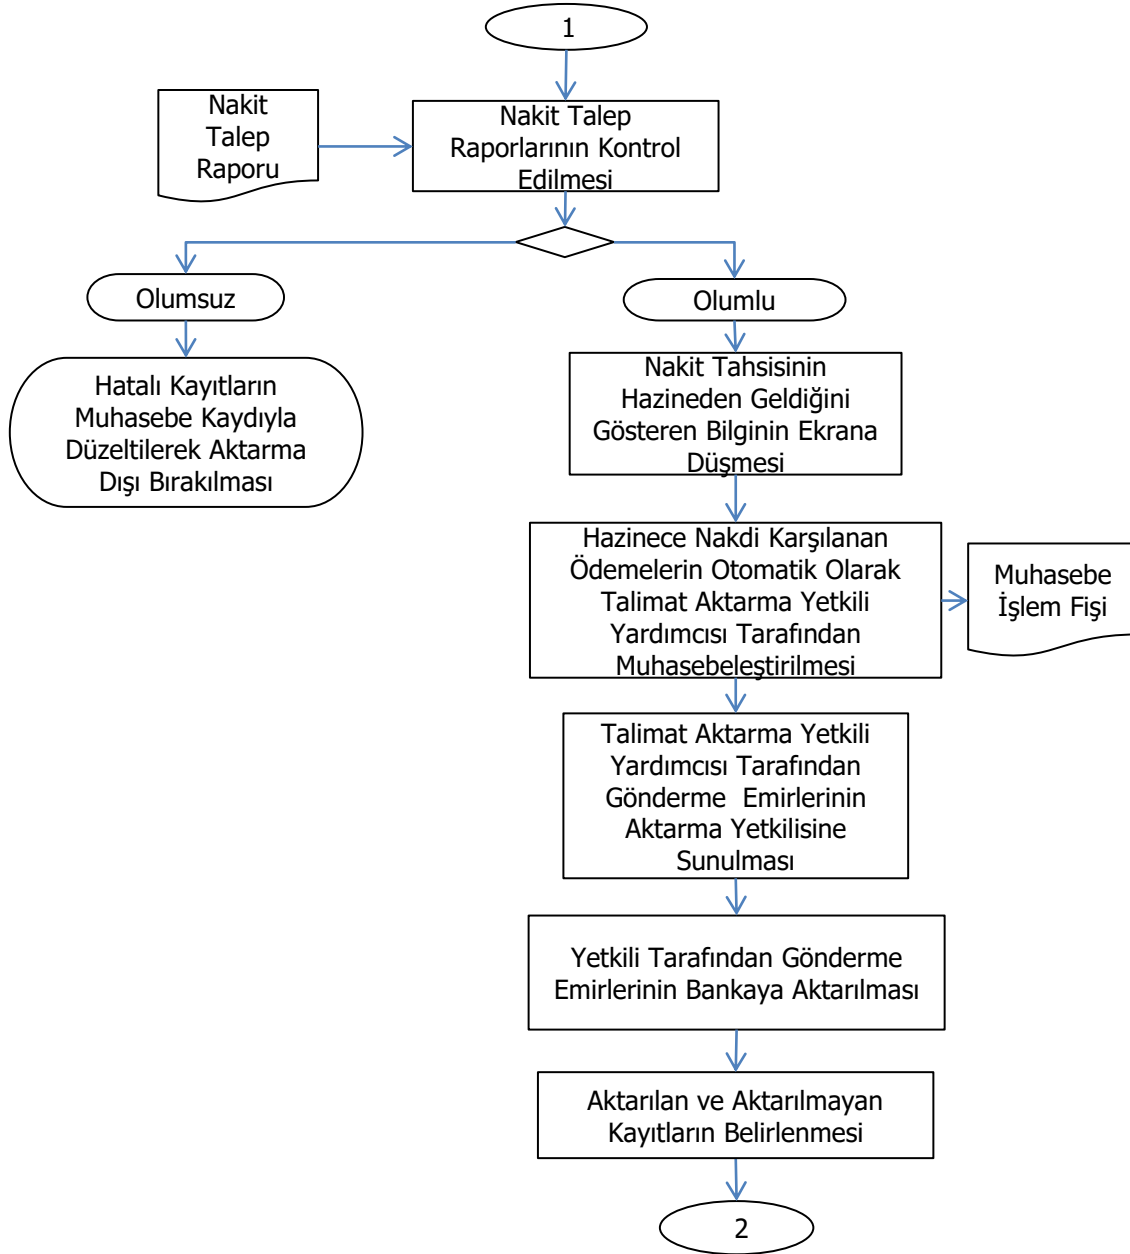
1

Nakit Talep Raporu

Nakit Talep Raporlarının Kontrol Edilmesi

Olumsuz

Hatalı Kayıtların Muhasebe Kaydıyla Düzeltilerek Aktarma Dışı Bırakılması

Olumlu

Nakit Tahsisinin Hazineden Geldiğini Gösteren Bilginin Ekrana Düşmesi

Hazinece Nakdi Karşılanan Ödemelerin Otomatik Olarak Talimat Aktarma Yetkili Yardımcısı Tarafından Muhasebeleştirilmesi

Muhasebe İşlem Fişi

Talimat Aktarma Yetkili Yardımcısı Tarafından Gönderme Emirlerinin Aktarma Yetkilisine Sunulması

Yetkili Tarafından Gönderme Emirlerinin Bankaya Aktarılması

Aktarılan ve Aktarılmayan Kayıtların Belirlenmesi

2